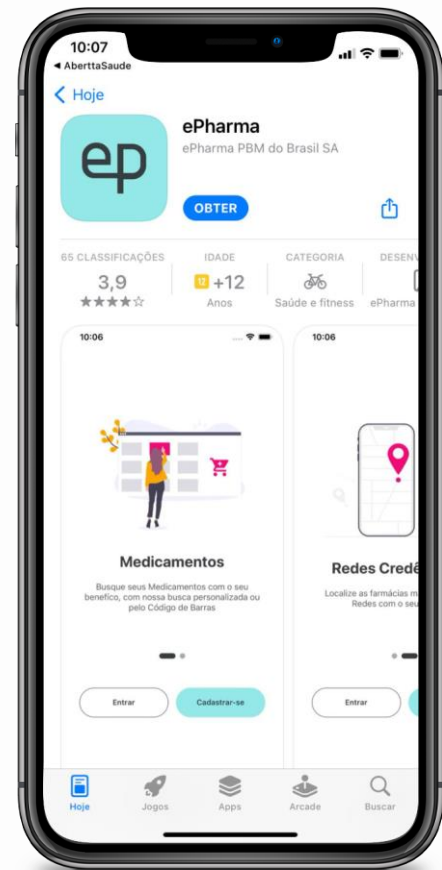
10:07
◂ AberttaSaude

< Hoje

ep

ePharma
ePharma PBM do Brasil SA

OBTER

65 CLASSIFICAÇÕES
3,9
★★★★☆

IDADE
12 +12
Anos

CATEGORIA
Saúde e fitness

DESENV
ePharma

10:06

Medicamentos

Busque seus Medicamentos com o seu benefico, com nossa busca personalizada ou pelo Código de Barras

Entrar

Cadastrar-se

10:06

Redes Credê

Localize as farmácias m Redes com o seu

Entrar

Hoje

Jogos

Apps

Arcade

Buscar